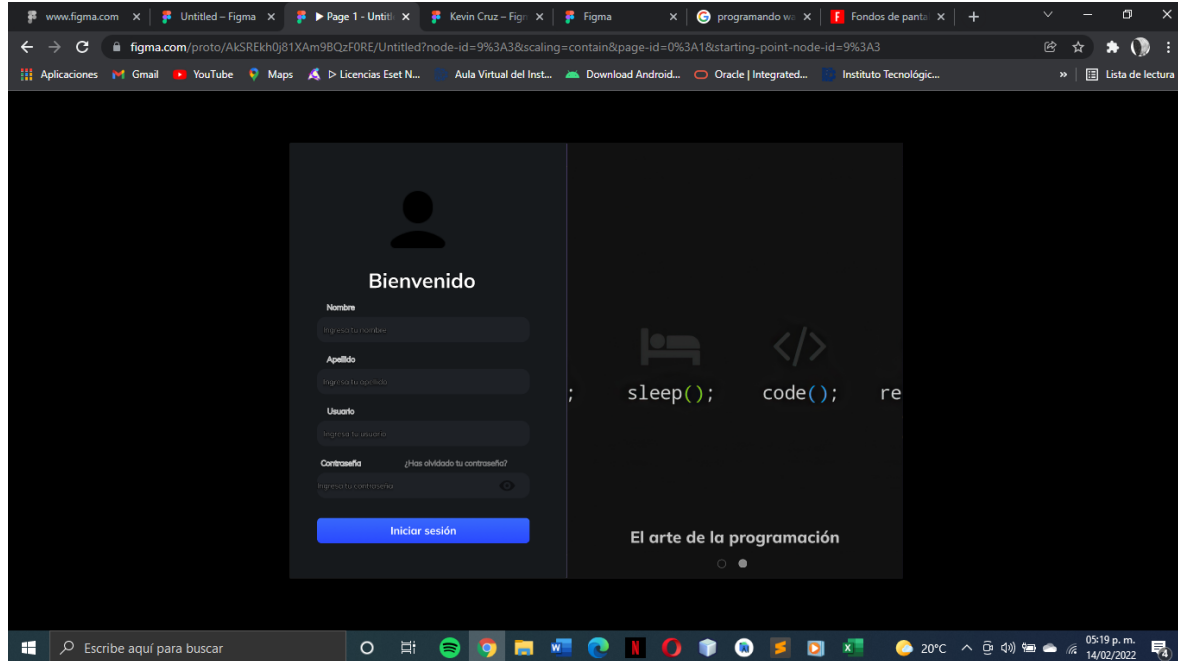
www.figma.com ×
Untitled – Figma ×
▶ Page 1 - Untitl ×
Kevin Cruz – Figm ×
Figma ×
programando wa ×
Fondos de panta ×
+

figma.com/proto/AkSREkh0j81XAm9BQzF0RE/Untitled?node-id=9%3A3&scaling=contain&page-id=0%3A1&starting-point-node-id=9%3A3

Aplicaciones Gmail YouTube Maps ▷ Licencias Eset N... Aula Virtual del Inst... Download Android... Oracle | Integrated... Instituto Tecnológic... » Lista de lectura

Bienvenido

Nombre
Ingresa tu nombre

Apellido
Ingresa tu apellido

Usuario
Ingresa tu usuario

Contraseña ¿Has olvidado tu contraseña?
Ingresa tu contraseña

Iniciar sesión

; sleep(); code(); re

El arte de la programación

Escribe aquí para buscar
20°C
05:19 p. m.
14/02/2022
4